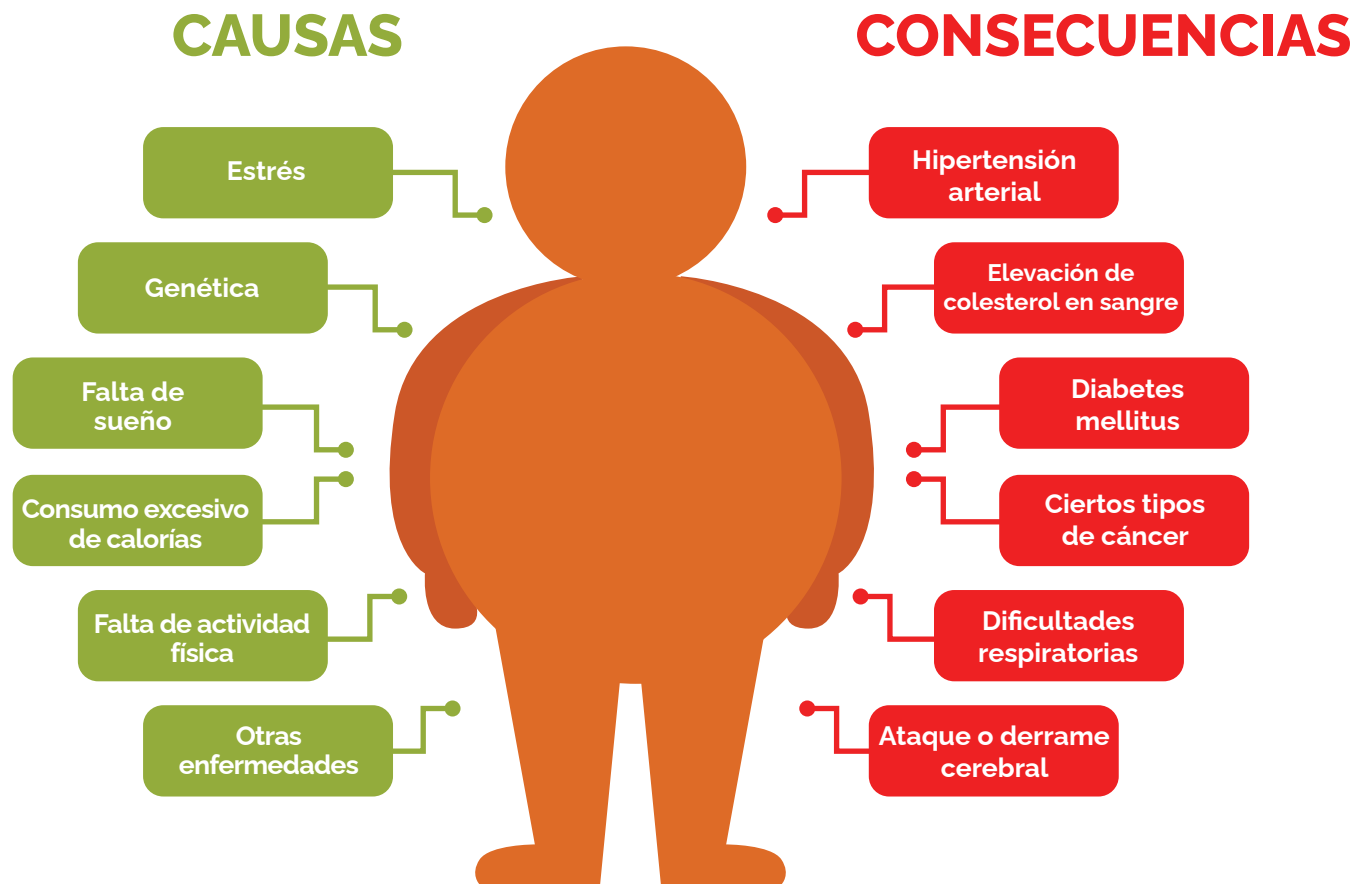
CAUSAS

Estrés

Genética

Falta de sueño

Consumo excesivo de calorías

Falta de actividad física

Otras enfermedades

CONSECUENCIAS

Hipertensión arterial

Elevación de colesterol en sangre

Diabetes mellitus

Ciertos tipos de cáncer

Dificultades respiratorias

Ataque o derrame cerebral